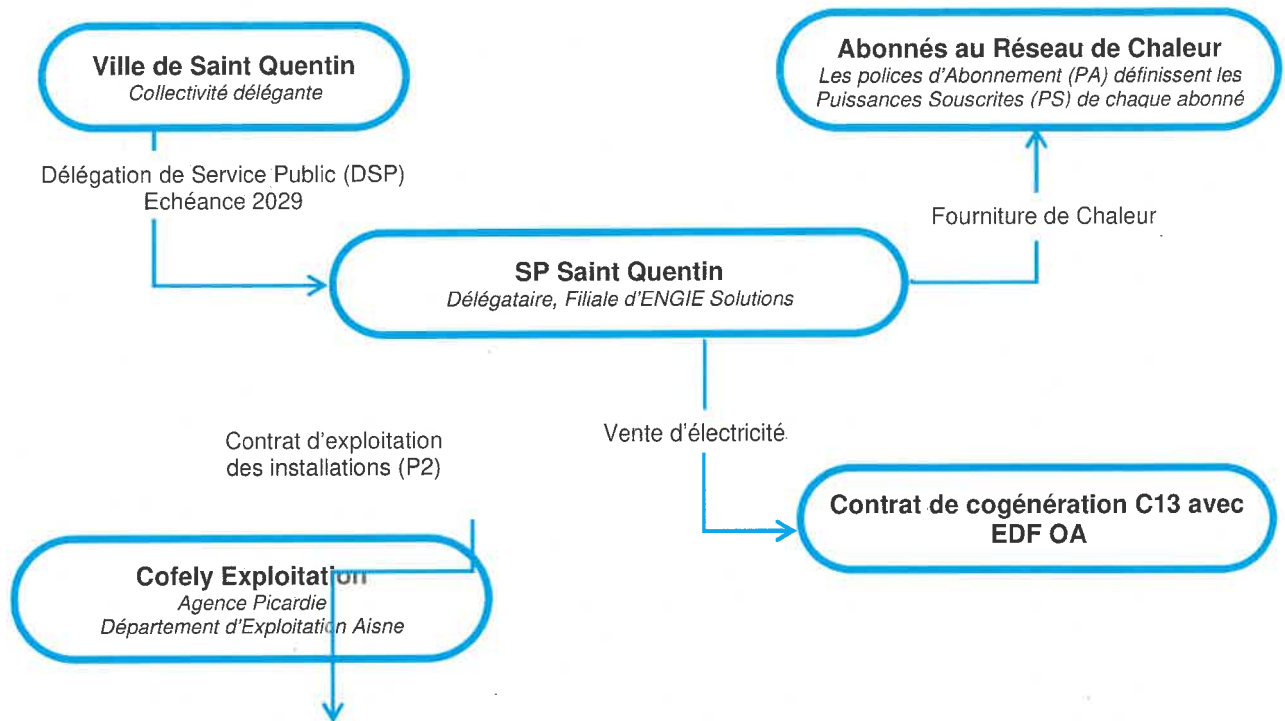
Ville de Saint Quentin
Collectivité délégante

Délégation de Service Public (DSP)
Echéance 2029

Abonnés au Réseau de Chaleur
Les polices d'Abonnement (PA) définissent les Puissances Souscrites (PS) de chaque abonné

Fourniture de Chaleur

SP Saint Quentin
Délégataire, Filiale d'ENGIE Solutions

Contrat d'exploitation des installations (P2)

Vente d'électricité

Contrat de cogénération C13 avec EDF OA

Cofely Exploitation
Agence Picardie
Département d'Exploitation Aisne